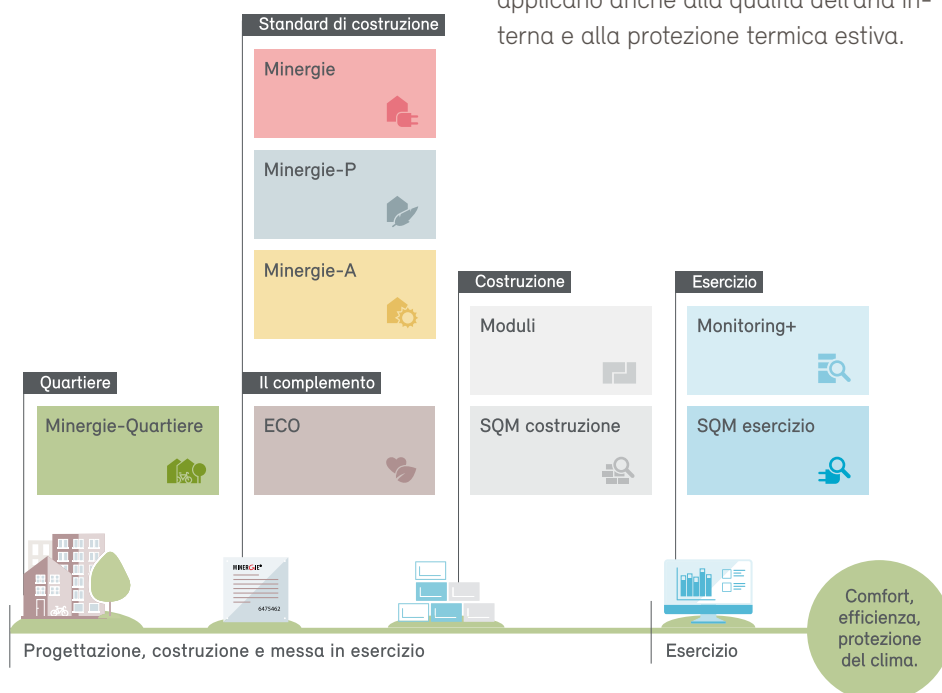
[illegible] terna e alla protezione termica estiva.

Standard di costruzione

Minergie

Minergie-P

Minergie-A

Quartiere

Minergie-Quartiere

Il complemento

ECO

Costruzione

Moduli

SQM costruzione

Esercizio

Monitoring+

SQM esercizio

MINERGIE

6475462

Progettazione, costruzione e messa in esercizio

Esercizio

Comfort, efficienza, protezione del clima.